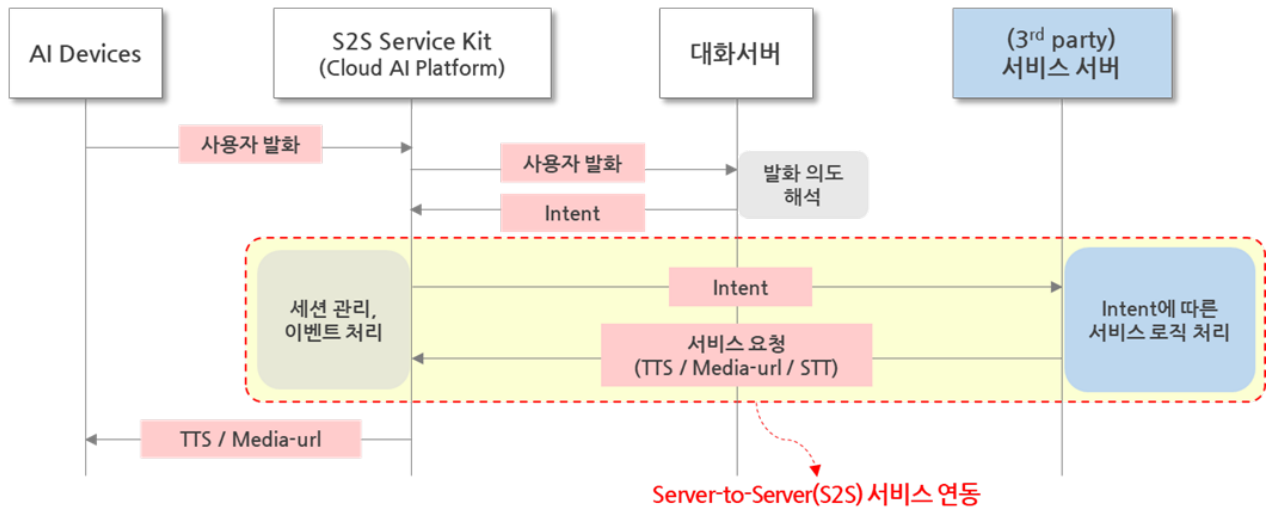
AI Devices

S2S Service Kit
(Cloud AI Platform)

대화서버

($3^{rd}$ party)
서비스 서버

사용자 발화

사용자 발화

발화 의도
해석

Intent

Intent

세션 관리,
이벤트 처리

Intent에 따른
서비스 로직 처리

서비스 요청
(TTS / Media-url / STT)

TTS / Media-url

Server-to-Server(S2S) 서비스 연동